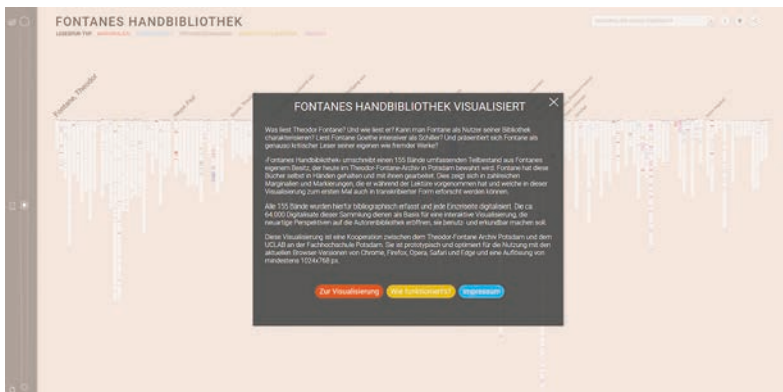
FONTANES HANDBIBLIOTHEK

LESESPUR-TYP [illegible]

Fontane, Theodor

Heyse, Paul

FONTANES HANDBIBLIOTHEK VISUALISIERT

Was liest Theodor Fontane? Und wie liest er? Kann man Fontane als Nutzer seiner Bibliothek charakterisieren? Liest Fontane Goethe intensiver als Schiller? Und präsentiert sich Fontane als genauso kritischer Leser seiner eigenen wie fremder Werke?

»Fontanes Handbibliothek« umschreibt einen 155 Bände umfassenden Teilbestand aus Fontanes eigenem Besitz, der heute im Theodor-Fontane-Archiv in Potsdam bewahrt wird. Fontane hat diese Bücher selbst in Händen gehalten und mit ihnen gearbeitet. Dies zeigt sich in zahlreichen Marginalien und Markierungen, die er während der Lektüre vorgenommen hat und welche in dieser Visualisierung zum ersten Mal auch in transkribierter Form erforscht werden können.

Alle 155 Bände wurden hierfür bibliographisch erfasst und jede Einzelseite digitalisiert. Die ca. 64.000 Digitalisate dieser Sammlung dienen als Basis für eine interaktive Visualisierung, die neuartige Perspektiven auf die Autorenbibliothek eröffnen, sie benutz- und erkundbar machen soll.

Diese Visualisierung ist eine Kooperation zwischen dem Theodor-Fontane-Archiv Potsdam und dem UCLAB an der Fachhochschule Potsdam. Sie ist prototypisch und optimiert für die Nutzung mit den aktuellen Browser-Versionen von Chrome, Firefox, Opera, Safari und Edge und eine Auflösung von mindestens 1024x768 px.

Zur Visualisierung Wie funktioniert's? Impressum